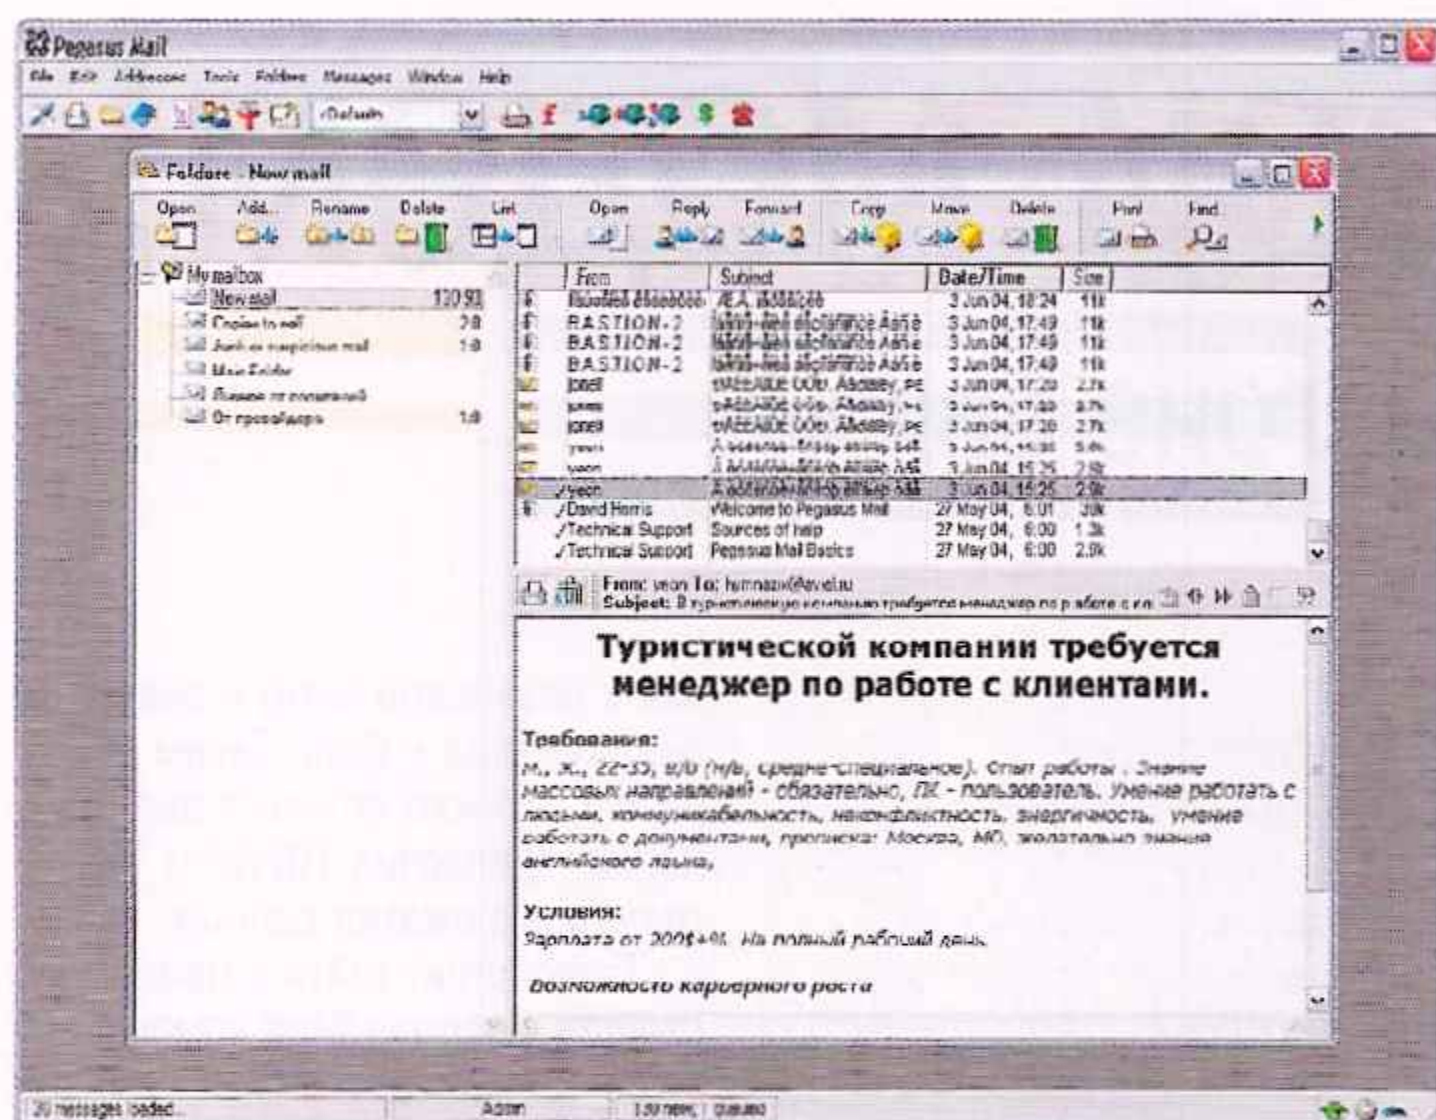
Pegasus Mail

File Edit Addresses Tools Folders Messages Window Help

Default

Folders - New mail

Open Add... Rename Delete List Open Reply Forward Copy Move Delete Print Find

My mailbox
New mail 13 93
Copies to self 2 8
Junk or suspicious mail 1 8
New Folder
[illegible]
От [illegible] 1 8

| From | Subject | Date/Time | Size |
|---|---|---|---|
| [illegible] | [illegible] | 3 Jun 04, 18:24 | 11k |
| BASTION-2 | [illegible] | 3 Jun 04, 17:49 | 11k |
| BASTION-2 | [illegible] | 3 Jun 04, 17:49 | 11k |
| BASTION-2 | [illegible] | 3 Jun 04, 17:49 | 11k |
| jonet | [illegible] | 3 Jun 04, 17:20 | 2.7k |
| jonet | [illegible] | 3 Jun 04, 17:20 | 2.7k |
| jonet | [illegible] | 3 Jun 04, 17:20 | 2.7k |
| yeon | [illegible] | 3 Jun 04, 15:25 | 2.9k |
| yeon | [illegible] | 3 Jun 04, 15:25 | 2.9k |
| yeon | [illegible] | 3 Jun 04, 15:25 | 2.9k |
| David Harris | Welcome to Pegasus Mail | 27 May 04, 6:01 | 30k |
| Technical Support | Sources of help | 27 May 04, 6:00 | 1.3k |
| Technical Support | Pegasus Mail Basics | 27 May 04, 6:00 | 2.9k |

From: yeon To: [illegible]
Subject: В туристическую компанию требуется менеджер по работе с кл

Туристической компании требуется менеджер по работе с клиентами.

Требования:
м., ж., 22-35, в/о (н/в, средне-специальное). Опыт работы . Знание массовых направлений - обязательно, ПК - пользователь. Умение работать с людьми, коммуникабельность, неконфликтность, энергичность, умение работать с документами, прописка: Москва, МО, желательно знание английского языка,

Условия:
Зарплата от 200$+%. На полный рабочий день.

Возможность карьерного роста

20 messages loaded. Admin 13 new, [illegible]